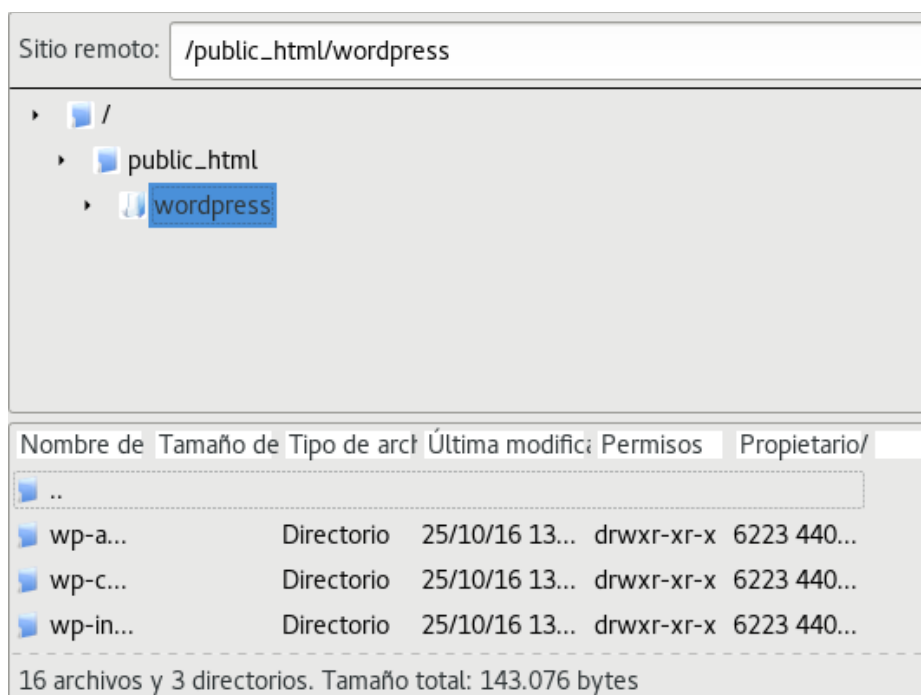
Sitio remoto: /public_html/wordpress

/

public_html

wordpress

| Nombre de | Tamaño de | Tipo de arcl | Última modifica | Permisos | Propietario/ |
|---|---|---|---|---|---|
| .. | | | | | |
| wp-a... | | Directorio | 25/10/16 13... | drwxr-xr-x | 6223 440... |
| wp-c... | | Directorio | 25/10/16 13... | drwxr-xr-x | 6223 440... |
| wp-in... | | Directorio | 25/10/16 13... | drwxr-xr-x | 6223 440... |

16 archivos y 3 directorios. Tamaño total: 143.076 bytes